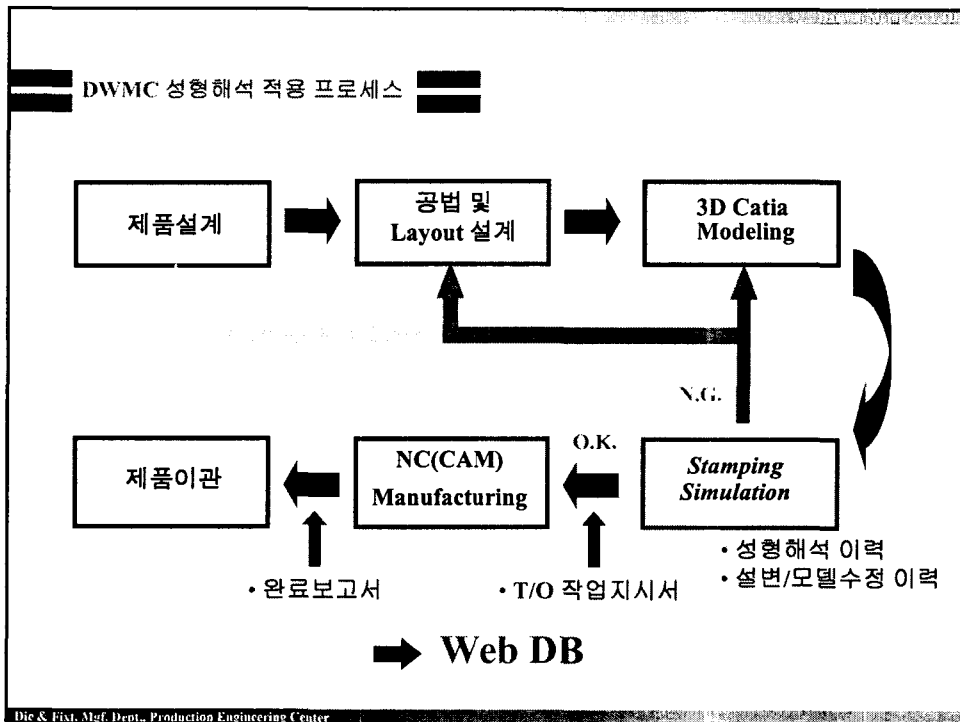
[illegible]

DWMC 성형해석 적용 프로세스

제품설계

공법 및 Layout 설계

3D Catia Modeling

N.G.

O.K.

제품이관

NC(CAM) Manufacturing

*Stamping Simulation*

• 성형해석 이력
• 설변/모델수정 이력

• 완료보고서

• T/O 작업지시서

Web DB

Die & Fixt. Mgf. Dept., Production Engineering Center